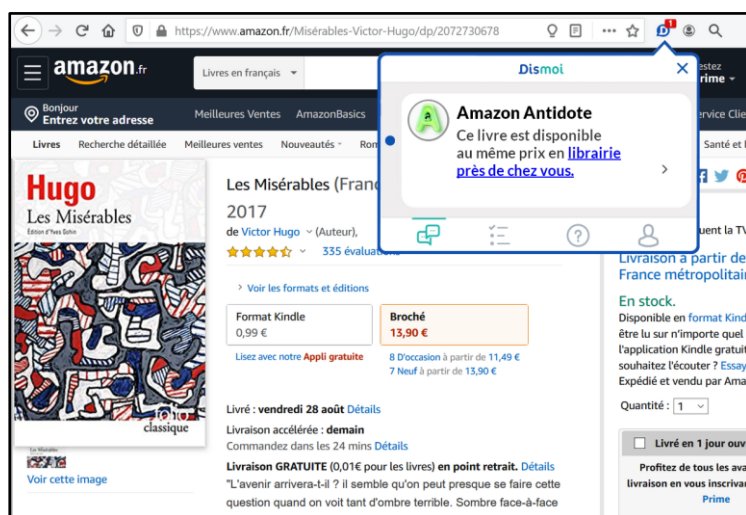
https://www.amazon.fr/Misérables-Victor-Hugo/dp/2072730678

amazon.fr

Livres en français

Bonjour
Entrez votre adresse

Meilleures Ventes AmazonBasics

Livres Recherche détaillée Meilleures ventes Nouveautés Ro

Dismoi

Amazon Antidote
Ce livre est disponible au même prix en librairie près de chez vous.

estez
rime

ervice Clie

Santé et

Hugo
Les Misérables
Édition d'Yves Gohin
folio classique

Les Misérables
Voir cette image

Les Misérables (Franc
2017
de Victor Hugo (Auteur),
335 évaluations

Voir les formats et éditions

Format Kindle
0,99 €

Broché
13,90 €

Lisez avec notre Appli gratuite

8 D'occasion à partir de 11,49 €
7 Neuf à partir de 13,90 €

Livré : vendredi 28 août Détails
Livraison accélérée : demain
Commandez dans les 24 mins Détails
Livraison GRATUITE (0,01€ pour les livres) en point retrait. Détails
"L'avenir arrivera-t-il ? il semble qu'on peut presque se faire cette question quand on voit tant d'ombre terrible. Sombre face-à-face

uent la TV
Livraison à partir de
France métropolitai
En stock.
Disponible en format Kind
être lu sur n'importe quel
l'application Kindle gratuit
souhaitez l'écouter ? Essay
Expédié et vendu par Ama
Quantité : 1

Livré en 1 jour ouv
Profitez de tous les ava
livraison en vous inscrivant
Prime